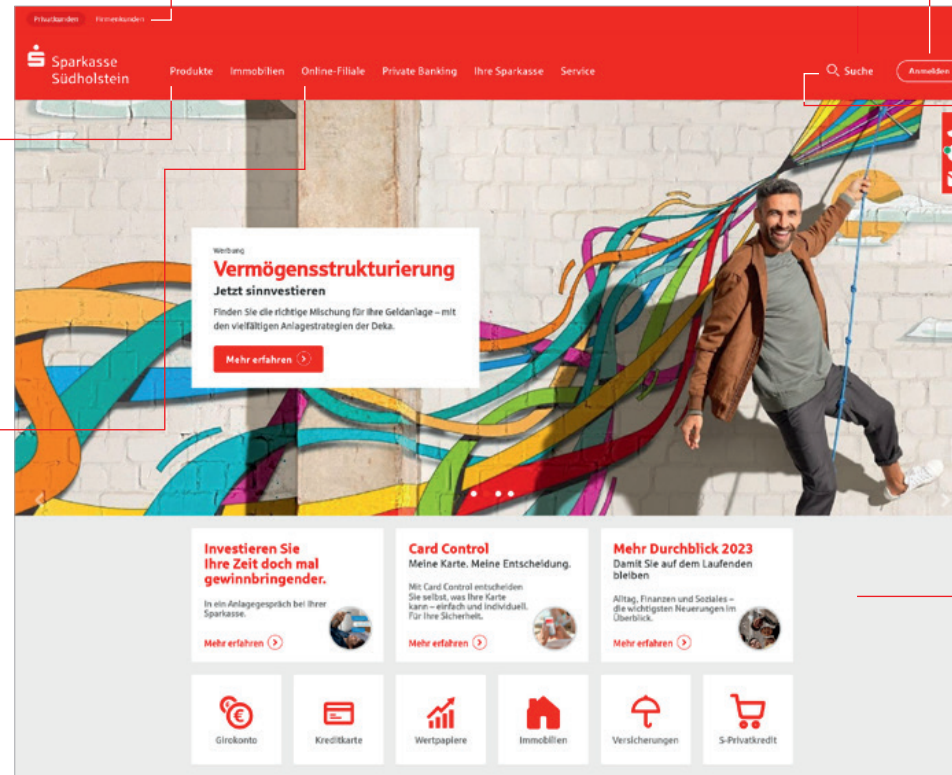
Privatkunden Firmenkunden

Sparkasse Südholstein

Produkte Immobilien Online-Filiale Private Banking Ihre Sparkasse Service

Suche Anmelden

Werbung

Vermögensstrukturierung

Jetzt sinnvestieren

Finden Sie die richtige Mischung für Ihre Geldanlage – mit den vielfältigen Anlagestrategien der Deka.

Mehr erfahren

Investieren Sie Ihre Zeit doch mal gewinnbringender.

In ein Anlagegespräch bei Ihrer Sparkasse.

Mehr erfahren

Card Control

Meine Karte. Meine Entscheidung.

Mit Card Control entscheiden Sie selbst, was Ihre Karte kann – einfach und individuell. Für Ihre Sicherheit.

Mehr erfahren

Mehr Durchblick 2023

Damit Sie auf dem Laufenden bleiben

Alltag, Finanzen und Soziales – die wichtigsten Neuerungen im Überblick.

Mehr erfahren

Girokonto

Kreditkarte

Wertpapiere

Immobilien

Versicherungen

S-Privatkredit